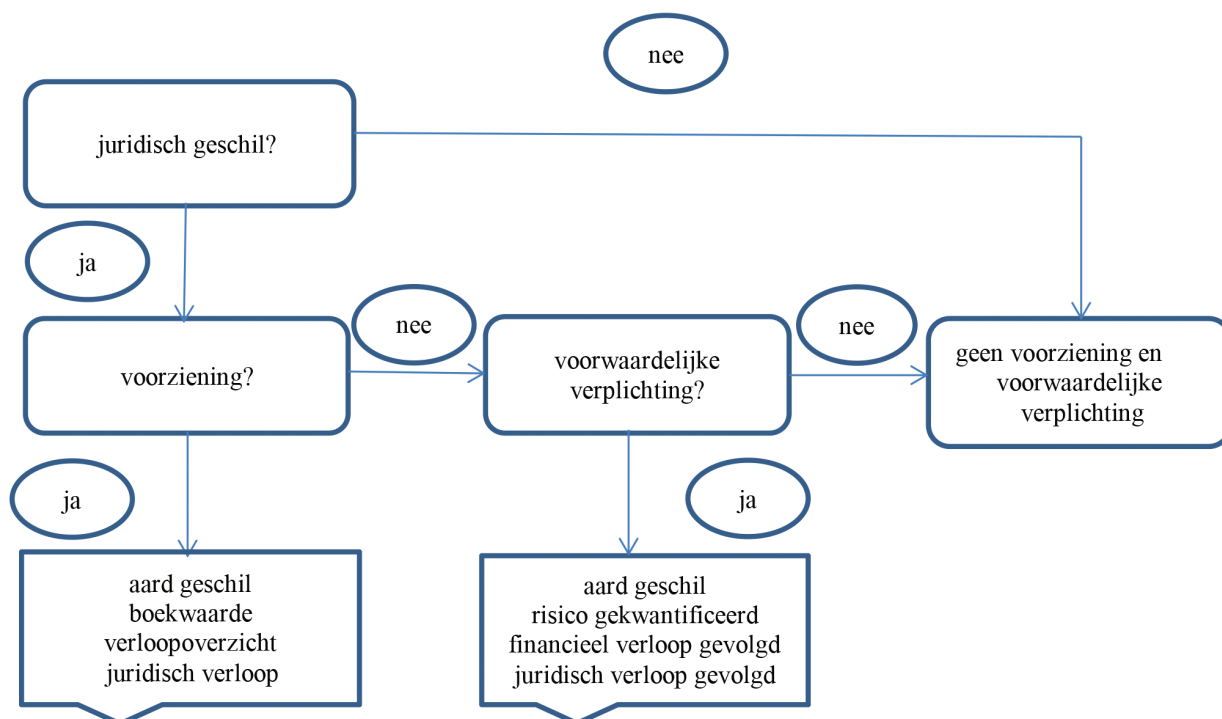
nee

juridisch geschil?

ja

voorziening?

nee

voorwaardelijke verplichting?

nee

geen voorziening en voorwaardelijke verplichting

ja

aard geschil
boekwaarde
verloopoverzicht
juridisch verloop

ja

aard geschil
risico gekwantificeerd
financieel verloop gevolgd
juridisch verloop gevolgd